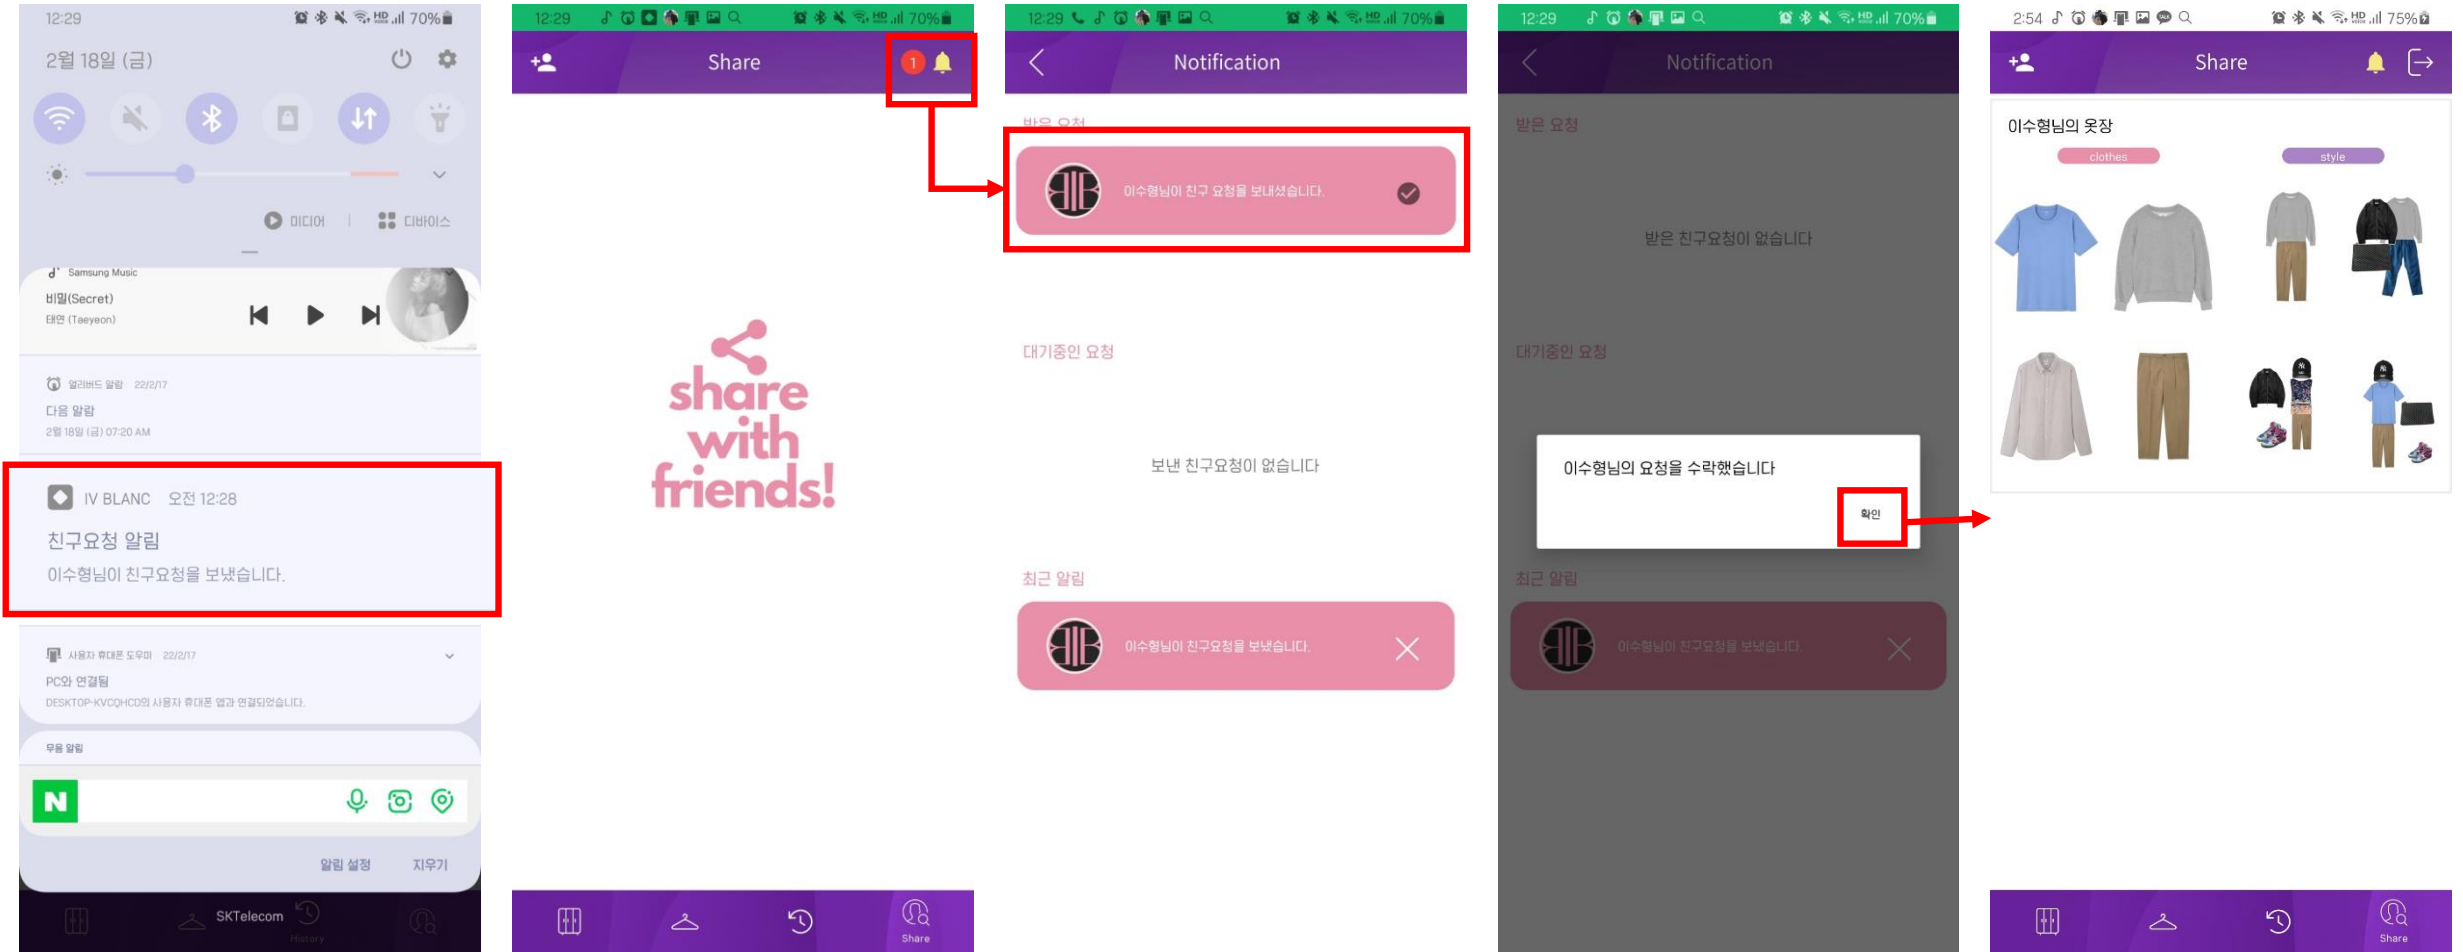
12:29 70%

2월 18일 (금)

미디어 | 디바이스

Samsung Music
비밀(Secret)
태연 (Taeyeon)

알람 22/2/17
다음 알람
2월 18일 (금) 07:20 AM

IV BLANC 오전 12:28
친구요청 알림
이수형님이 친구요청을 보냈습니다.

사용자 휴대폰 도우미 22/2/17
PC와 연결됨
DESKTOP-KVCQHCD의 사용자 휴대폰 앱과 연결되었습니다.

무음 알림

알림 설정 지우기

SKTelecom
History

12:29 70%

Share

1

share with friends!

Share

12:29 70%

Notification

받은 요청

이수형님이 친구 요청을 보내셨습니다.

대기중인 요청

보낸 친구요청이 없습니다

최근 알림

이수형님이 친구요청을 보냈습니다.

12:29 70%

Notification

받은 요청

받은 친구요청이 없습니다

대기중인 요청

이수형님의 요청을 수락했습니다

확인

최근 알림

이수형님이 친구요청을 보냈습니다.

2:54 75%

Share

이수형님의 옷장

clothes

style

Share